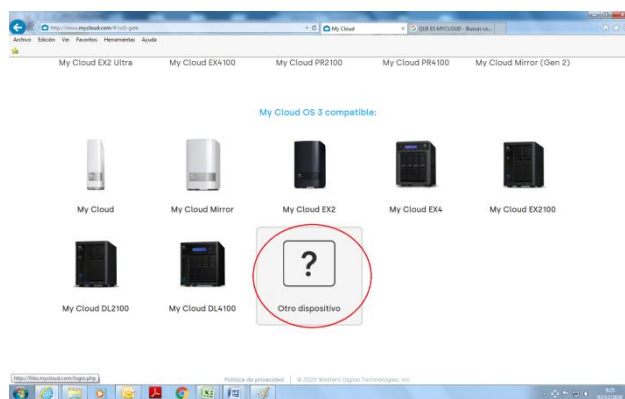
http://www.mycloud.com/#/sdi-gate
My Cloud
QUE ES MYCLOUD - Buscar co...
Archivo Edición Ver Favoritos Herramientas Ayuda

My Cloud EX2 Ultra My Cloud EX4100 My Cloud PR2100 My Cloud PR4100 My Cloud Mirror (Gen 2)

My Cloud OS 3 compatible:

My Cloud

My Cloud Mirror

My Cloud EX2

My Cloud EX4

My Cloud EX2100

My Cloud DL2100

My Cloud DL4100

?

Otro dispositivo

http://files.mycloud.com/login.php

Política de privacidad | © 2020 Western Digital Technologies, Inc.